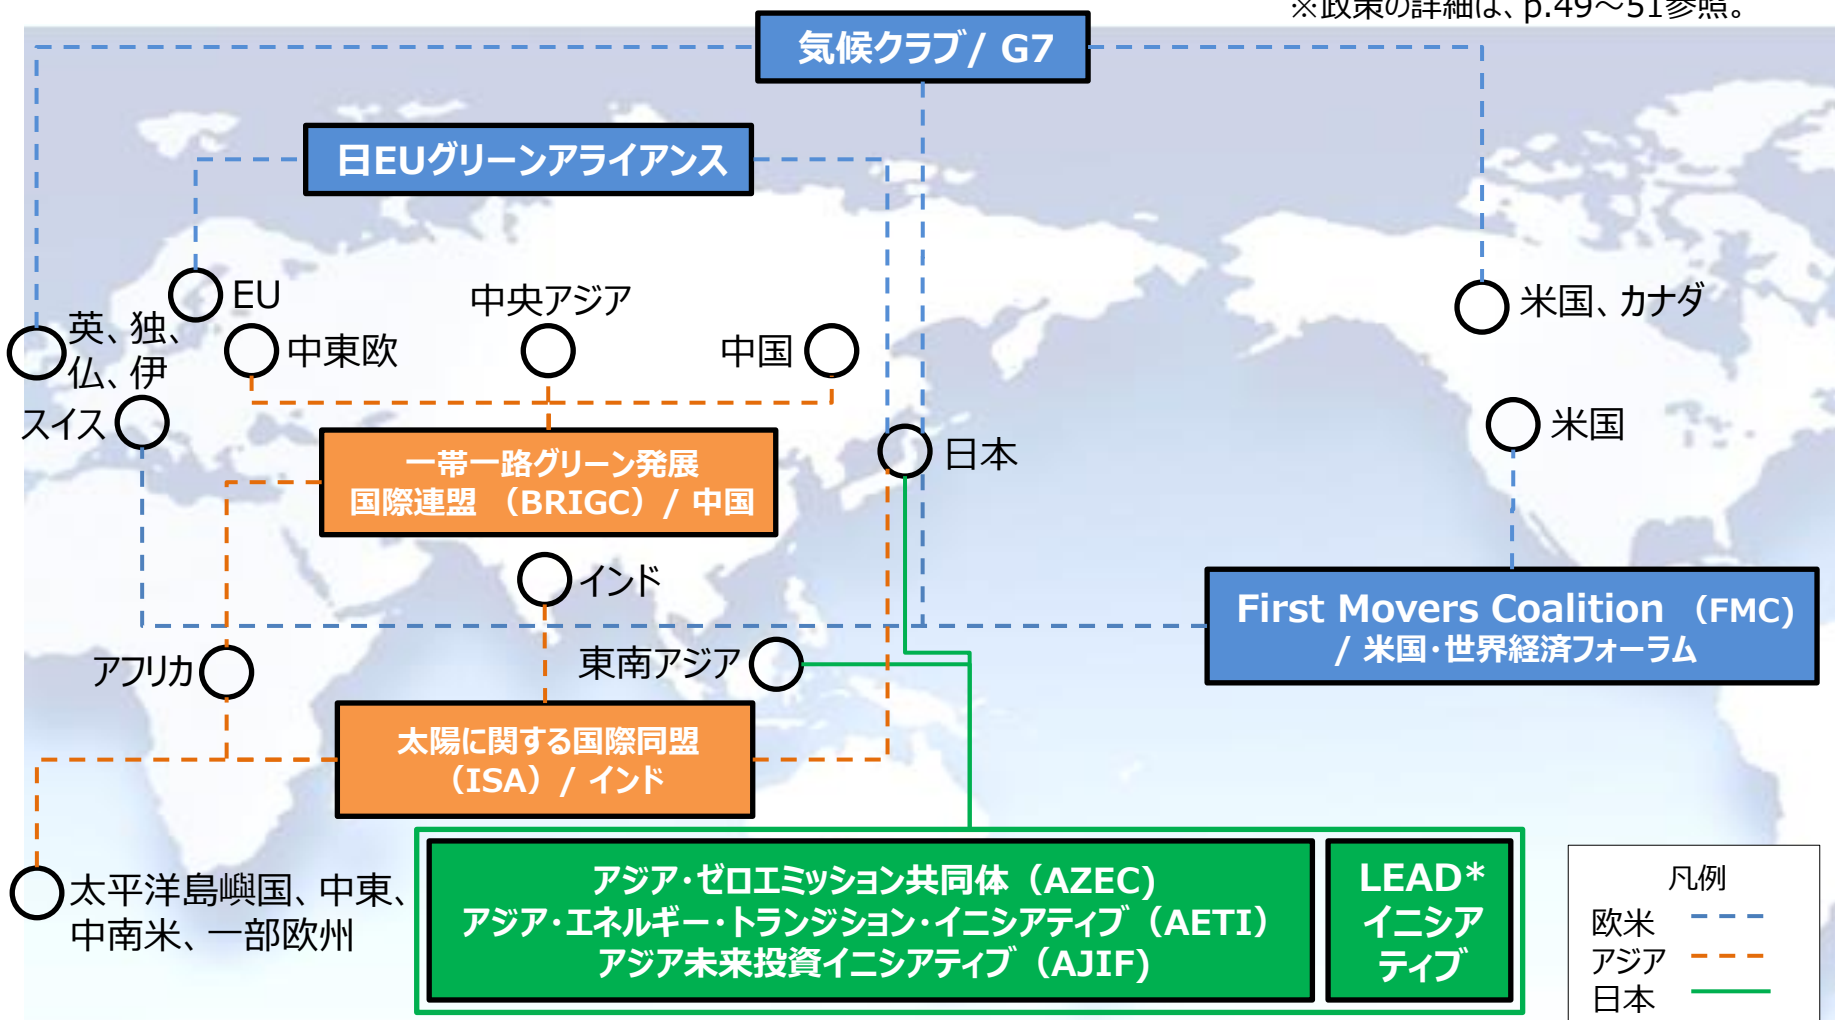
※政策の詳細は、p.49～51参照。

気候クラブ / G7

日EUグリーンアライアンス

EU

英、独、仏、伊

中東欧

中央アジア

中国

米国、カナダ

スイス

日本

米国

一帯一路グリーン発展国際連盟（BRIGC）/ 中国

インド

First Movers Coalition（FMC）/ 米国・世界経済フォーラム

アフリカ

東南アジア

太陽に関する国際同盟（ISA）/ インド

太平洋島嶼国、中東、中南米、一部欧州

アジア・ゼロエミッション共同体（AZEC）
アジア・エネルギー・トランジション・イニシアティブ（AETI）
アジア未来投資イニシアティブ（AJIF）

LEAD* イニシアティブ

凡例
欧米
アジア
日本